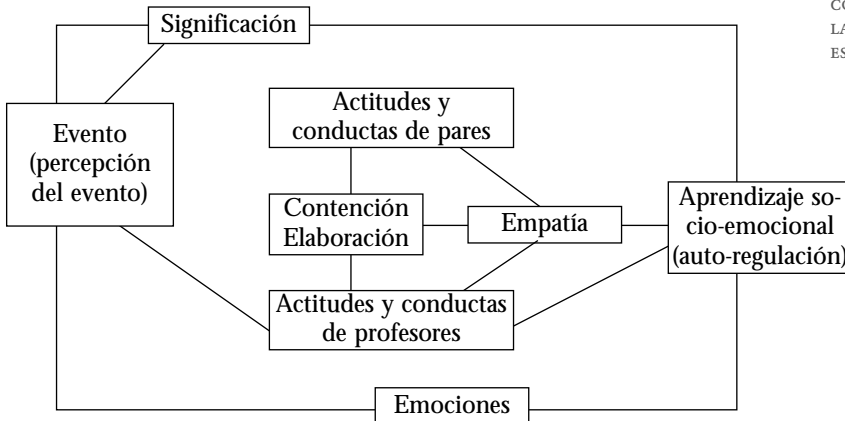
CO
LA
ES

Significación

Evento (percepción del evento)

Actitudes y conductas de pares

Contención Elaboración

Empatía

Aprendizaje socio-emocional (auto-regulación)

Actitudes y conductas de profesores

Emociones